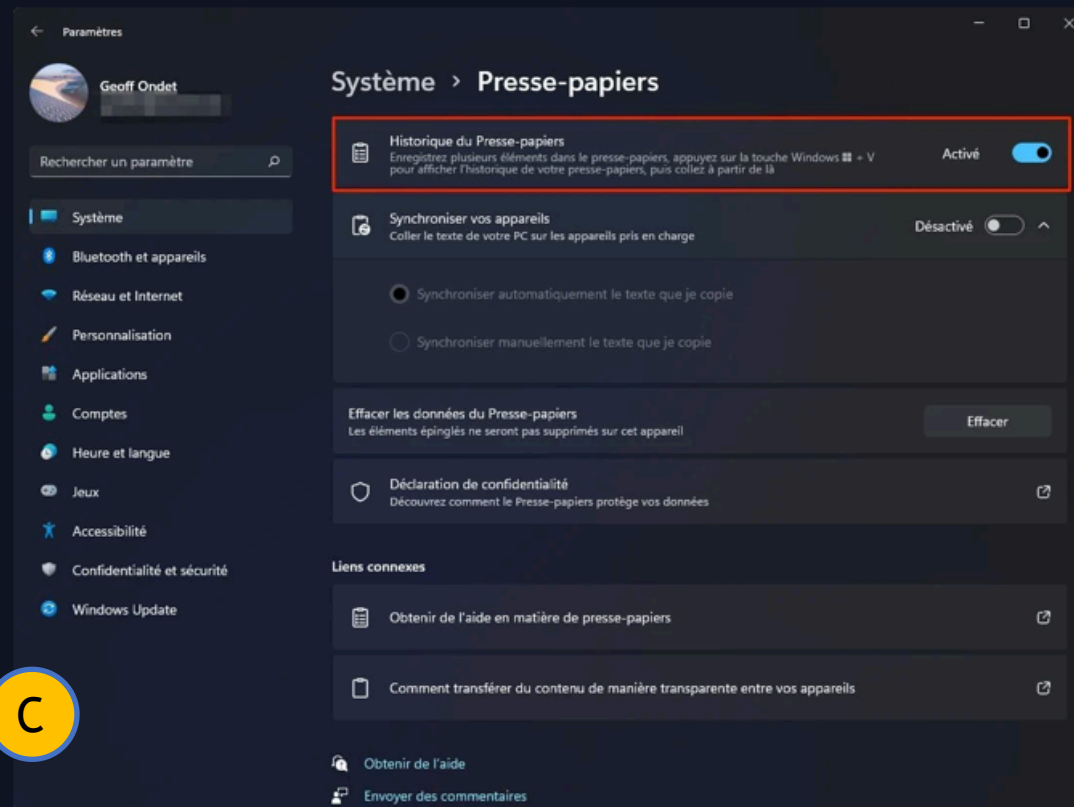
Paramètres

Geoff Ondet

Rechercher un paramètre

Système
Bluetooth et appareils
Réseau et Internet
Personnalisation
Applications
Comptes
Heure et langue
Jeux
Accessibilité
Confidentialité et sécurité
Windows Update

C

Système › Presse-papiers

Historique du Presse-papiers
Enregistrez plusieurs éléments dans le presse-papiers, appuyez sur la touche Windows + V pour afficher l'historique de votre presse-papiers, puis collez à partir de là
Activé

Synchroniser vos appareils
Coller le texte de votre PC sur les appareils pris en charge
Désactivé

Synchroniser automatiquement le texte que je copie

Synchroniser manuellement le texte que je copie

Effacer les données du Presse-papiers
Les éléments épinglés ne seront pas supprimés sur cet appareil
Effacer

Déclaration de confidentialité
Découvrez comment le Presse-papiers protège vos données

Liens connexes

Obtenir de l'aide en matière de presse-papiers

Comment transférer du contenu de manière transparente entre vos appareils

Obtenir de l'aide
Envoyer des commentaires